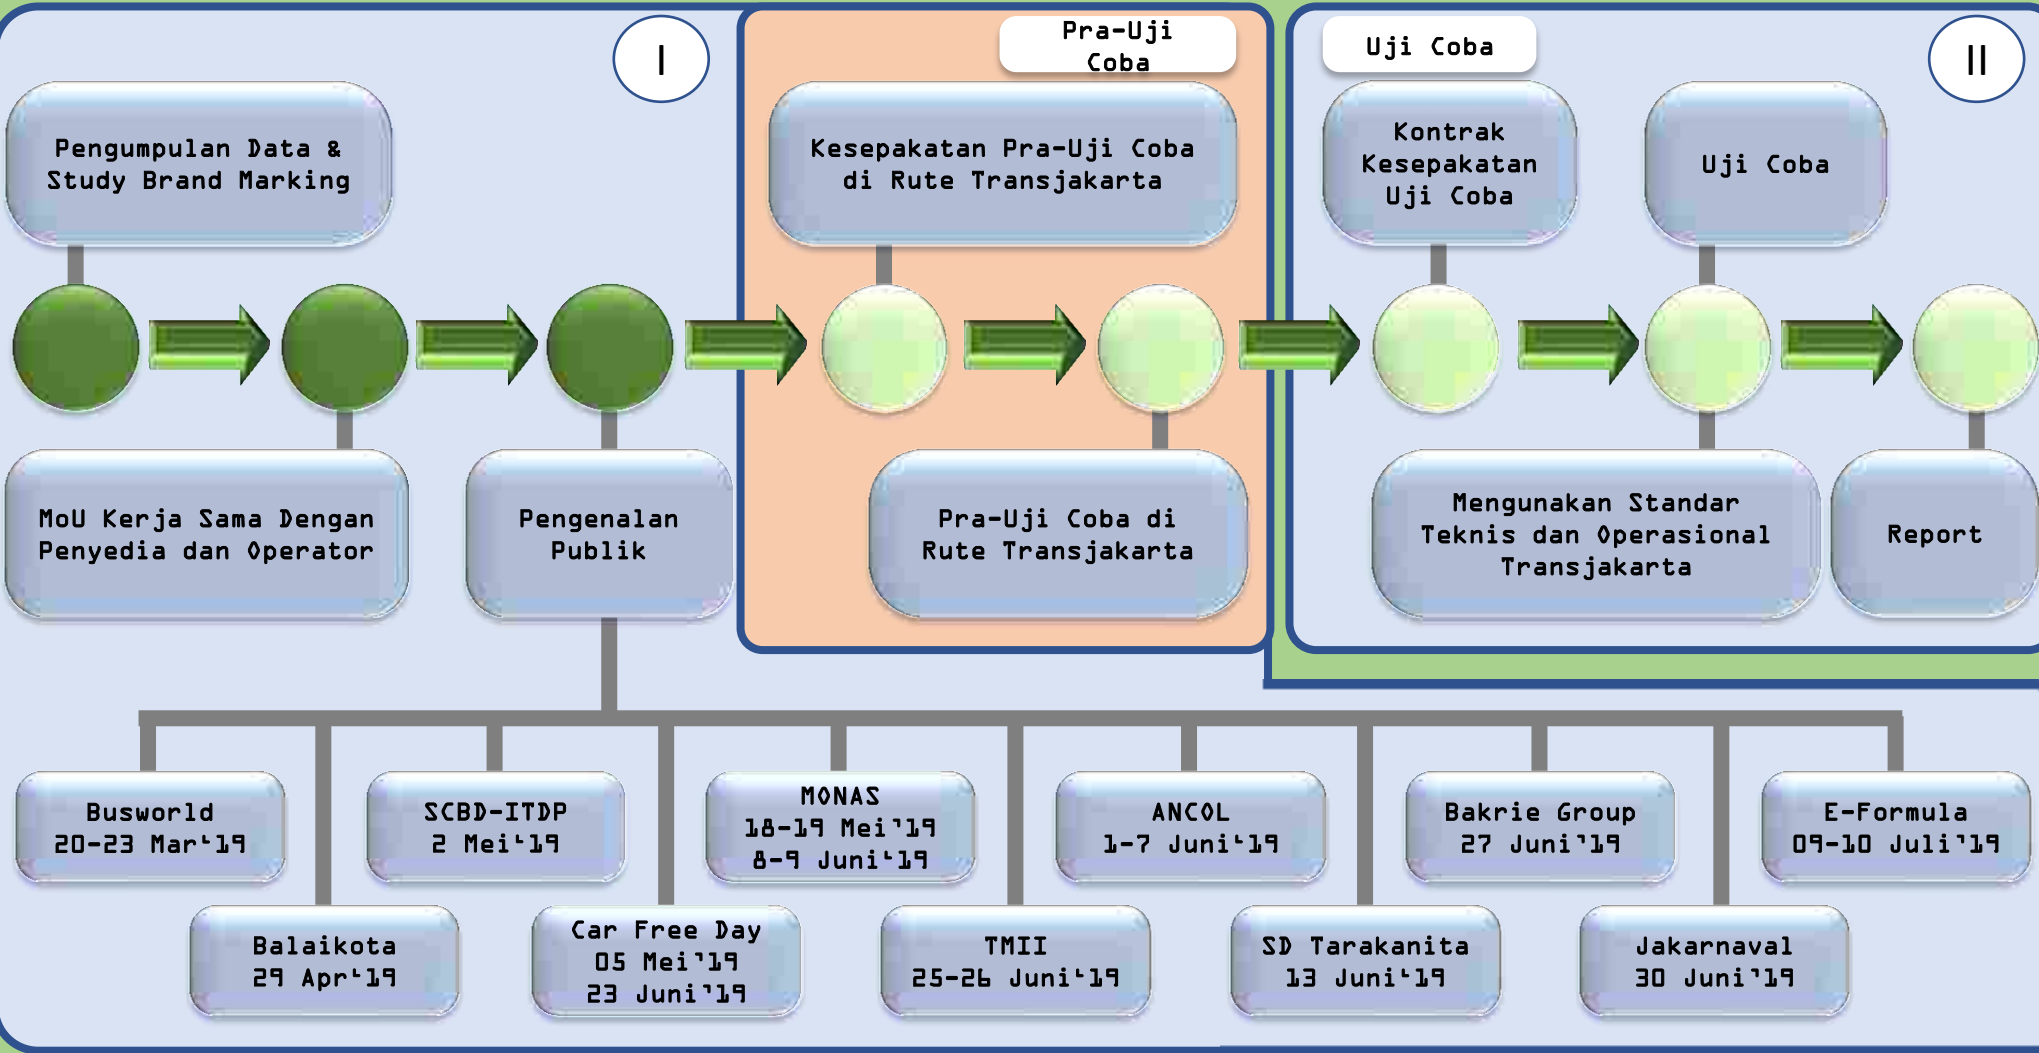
I

Pengumpulan Data & Study Brand Marking

MoU Kerja Sama Dengan Penyedia dan Operator

Pengenalan Publik

Pra-Uji Coba

Kesepakatan Pra-Uji Coba di Rute Transjakarta

Pra-Uji Coba di Rute Transjakarta

Uji Coba

II

Kontrak Kesepakatan Uji Coba

Uji Coba

Mengunakan Standar Teknis dan Operasional Transjakarta

Report

Busworld 20-23 Mar'19

SCBD-ITDP 2 Mei'19

MONAS 18-19 Mei'19 8-9 Juni'19

ANCOL 1-7 Juni'19

Bakrie Group 27 Juni'19

E-Formula 09-10 Juli'19

Balaikota 29 Apr'19

Car Free Day 05 Mei'19 23 Juni'19

TMII 25-26 Juni'19

SD Tarakanita 13 Juni'19

Jakarnaval 30 Juni'19